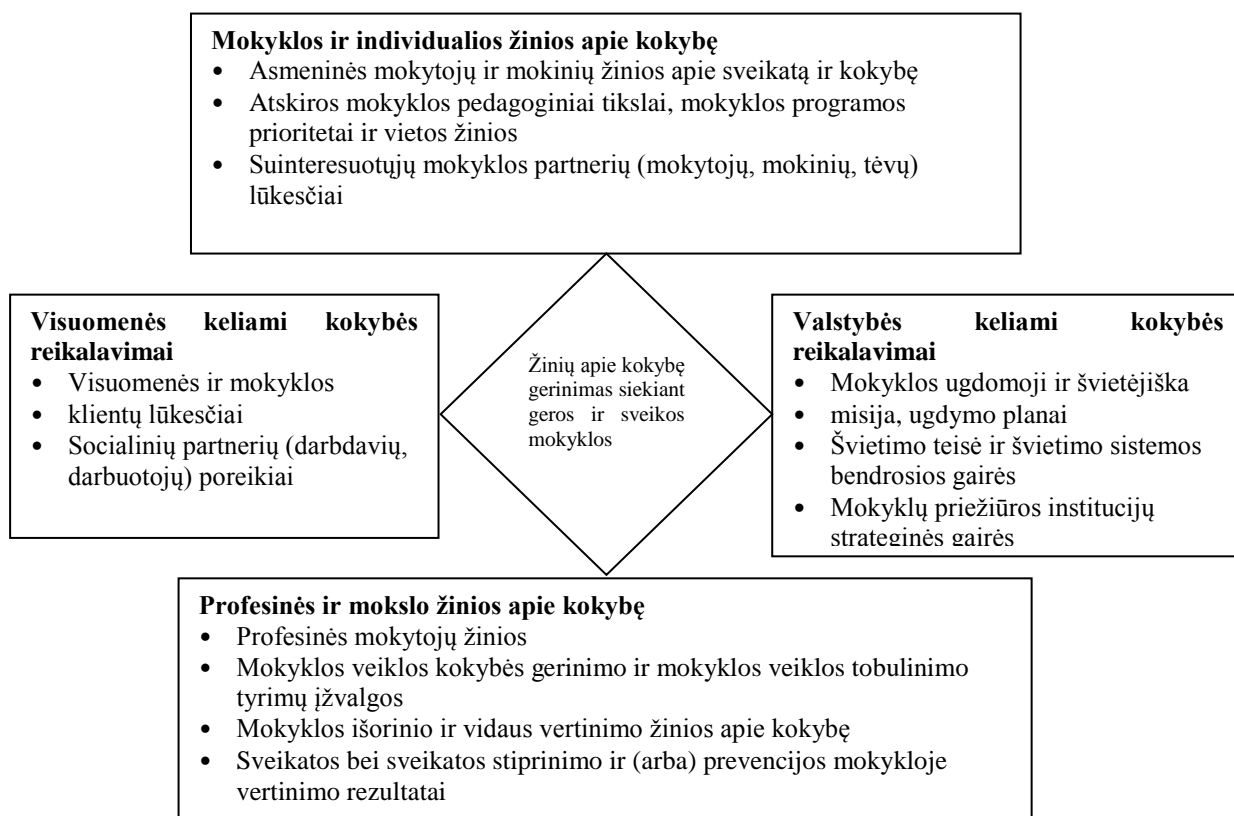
**Mokyklos ir individualios žinios apie kokybę**
- Asmeninės mokytojų ir mokinių žinios apie sveikatą ir kokybę
- Atskiros mokyklos pedagoginiai tikslai, mokyklos programos prioritetai ir vietos žinios
- Suinteresuotųjų mokyklos partnerių (mokytojų, mokinių, tėvų) lūkesčiai

**Visuomenės keliami kokybės reikalavimai**
- Visuomenės ir mokyklos
- klientų lūkesčiai
- Socialinių partnerių (darbdavių, darbuotojų) poreikiai

Žinių apie kokybę gerinimas siekiant geros ir sveikos mokyklos

**Valstybės keliami kokybės reikalavimai**
- Mokyklos ugdomoji ir švietėjiška
- misija, ugdymo planai
- Švietimo teisė ir švietimo sistemos bendrosios gairės
- Mokyklų priežiūros institucijų strateginės gairės

**Profesinės ir mokslo žinios apie kokybę**
- Profesinės mokytojų žinios
- Mokyklos veiklos kokybės gerinimo ir mokyklos veiklos tobulinimo tyrimų įžvalgos
- Mokyklos išorinio ir vidaus vertinimo žinios apie kokybę
- Sveikatos bei sveikatos stiprinimo ir (arba) prevencijos mokykloje vertinimo rezultatai